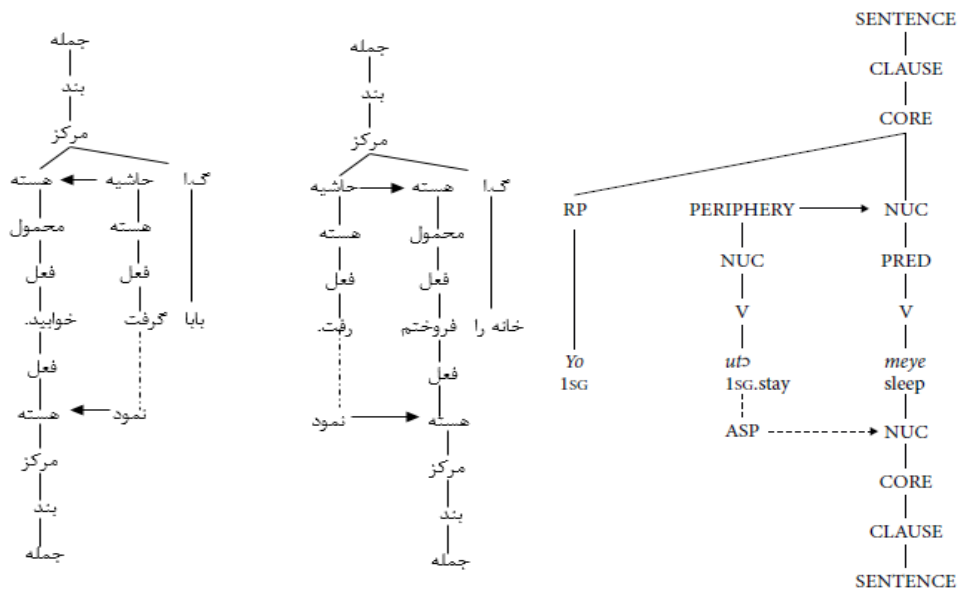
جمله
بند
مرکز
هسته
حاشیه
گ.ا
محمول
هسته
فعل
فعل
خوابید.
گرفت
بابا
فعل
هسته
نمود
مرکز
بند
جمله

جمله
بند
مرکز
حاشیه
هسته
گ.ا
هسته
محمول
فعل
فعل
رفت.
فروختم
خانه را
فعل
نمود
هسته
مرکز
بند
جمله

SENTENCE
CLAUSE
CORE
RP
PERIPHERY
NUC
NUC
PRED
V
V
Yo
1SG
utɔ
1SG.stay
meye
sleep
ASP
NUC
CORE
CLAUSE
SENTENCE